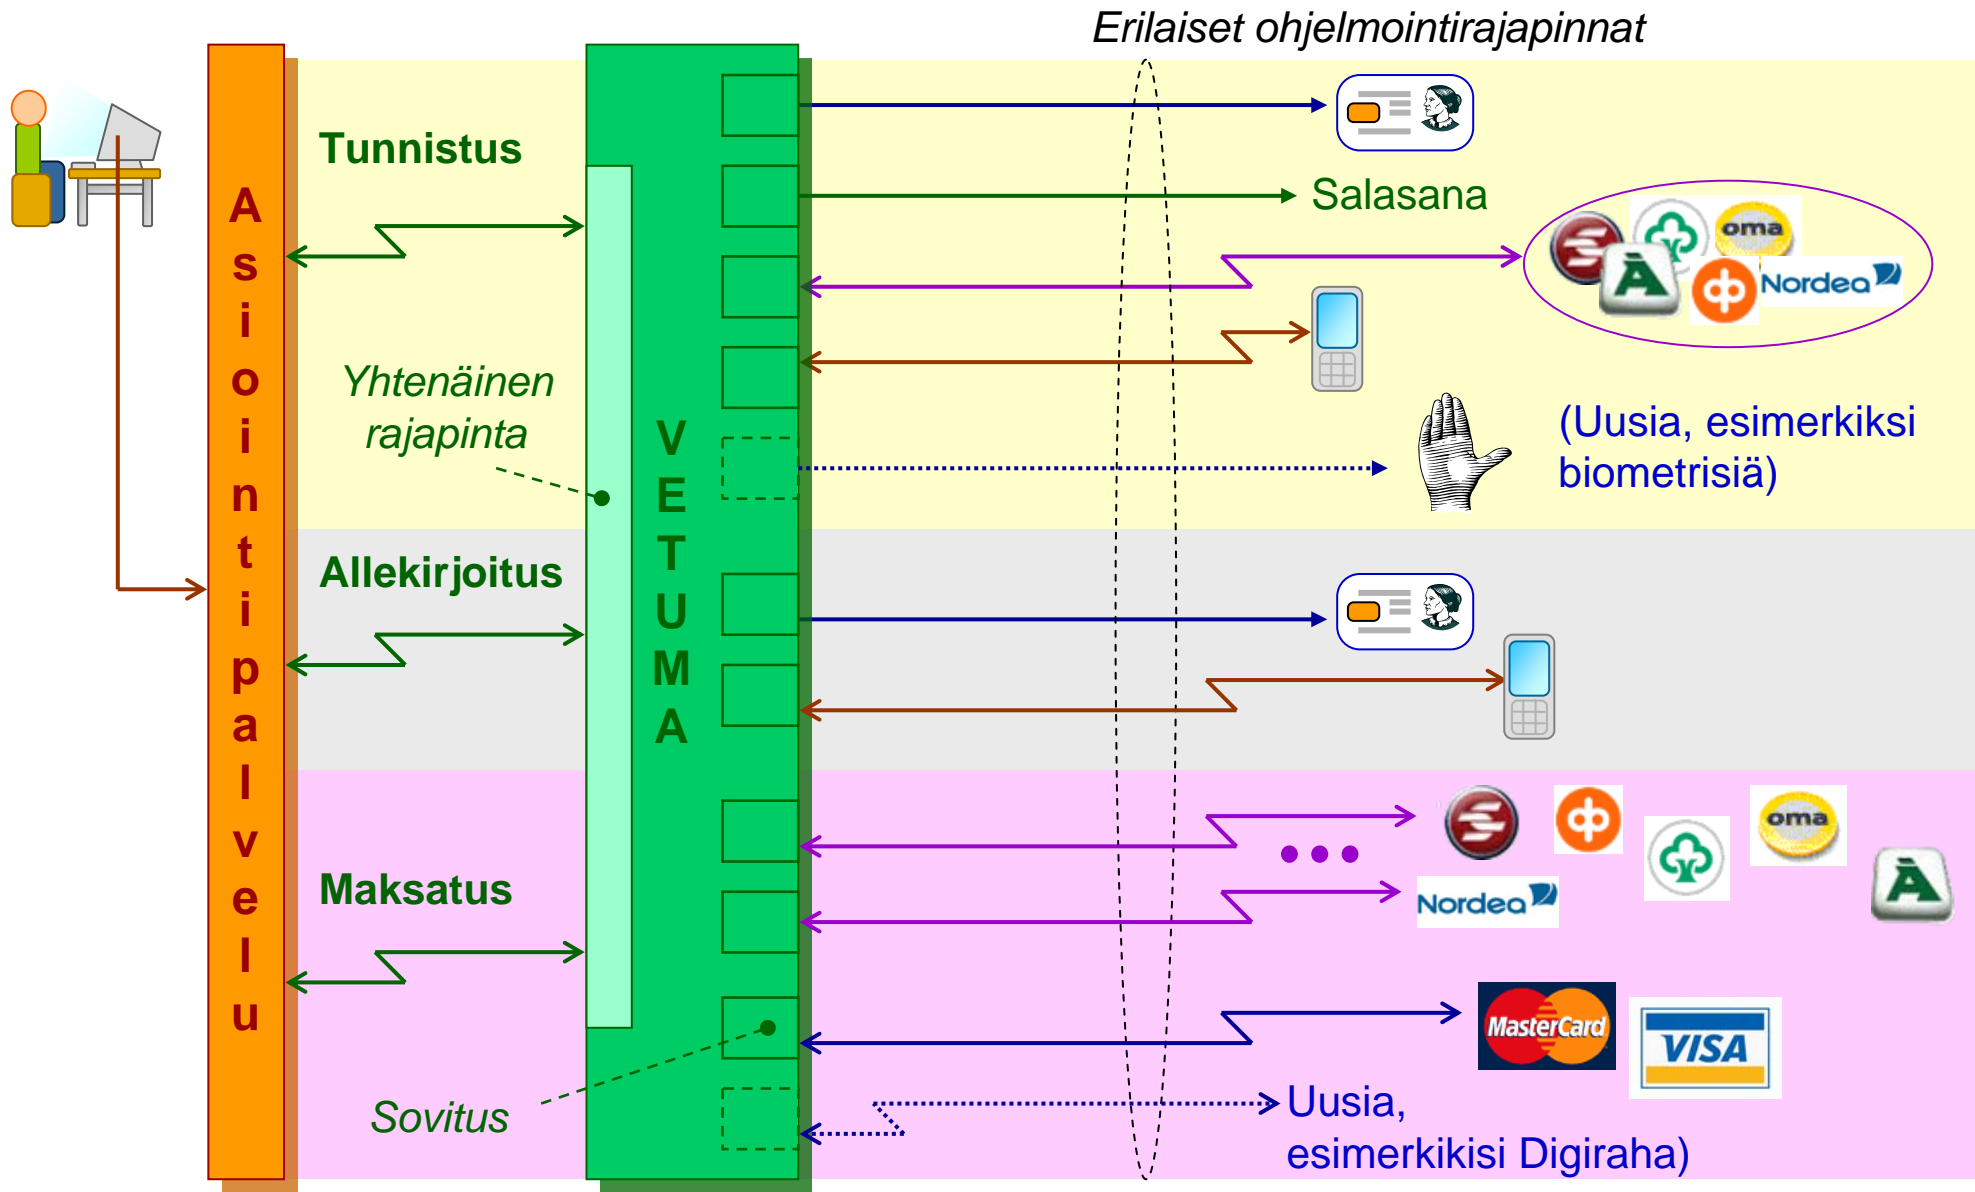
Erilaiset ohjelmointirajapinnat

Asiointipalvelu

Tunnistus

Salasana

oma

Nordea

Yhtenäinen rajapinta

VETUMA

(Uusia, esimerkiksi biometrisiä)

Allekirjoitus

Maksatus

oma

Nordea

MasterCard

VISA

Sovitus

Uusia, esimerkikisi Digiraha)